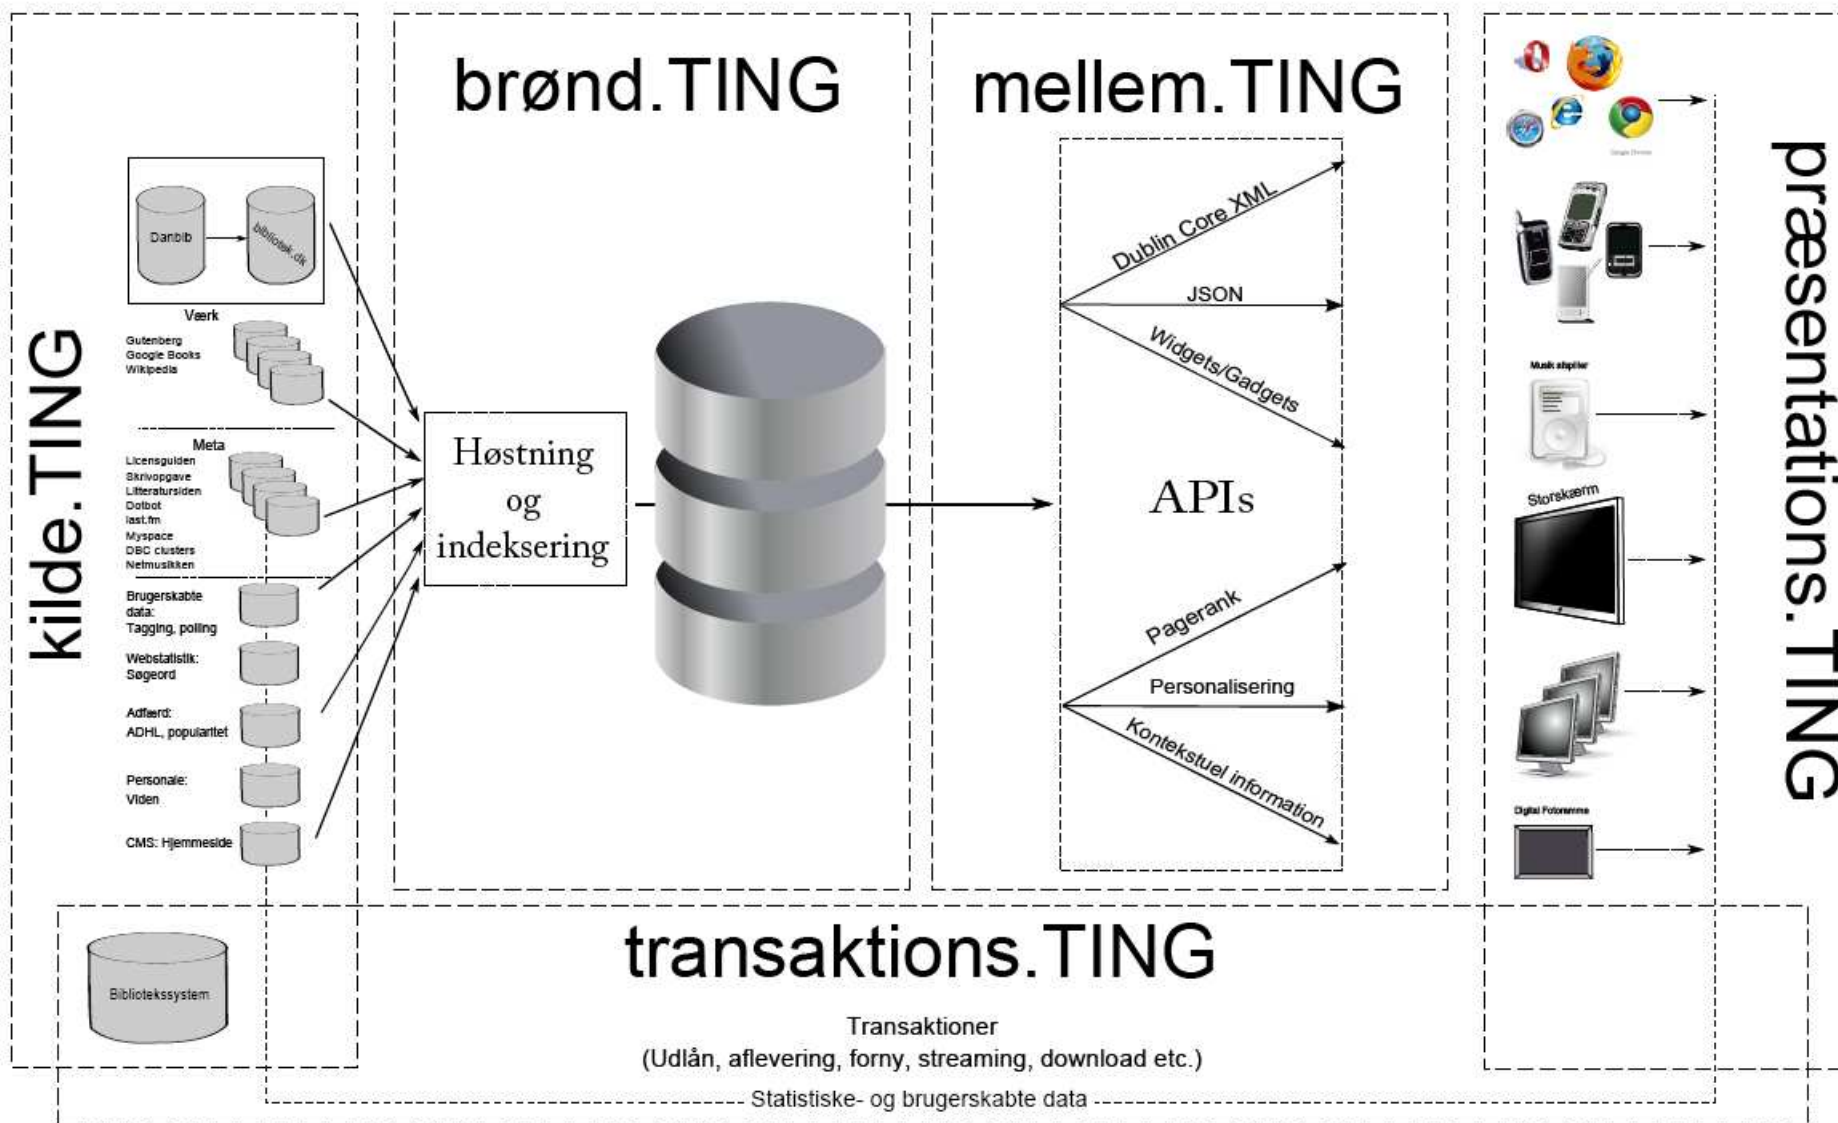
kilde.TING

Danbib

bibliotek.dk

Værk

Gutenberg
Google Books
Wikipedia

Meta

Licensguiden
Skrivopgave
Litteratursiden
Dotbot
last.fm
Myspace
DBC clusters
Netmusikken

Brugerskabte data:
Tagging, polling

Webstatistik:
Søgeord

Adfærd:
ADHL, popularitet

Personale:
Viden

CMS: Hjemmeside

Bibliotekssystem

brønd.TING

Høstning og indeksering

mellem.TING

Dublin Core XML

JSON

Widgets/Gadgets

APIs

Pagerank

Personalisering

Kontekstuel information

præsentations.TING

Google Chrome

Musik afspiller

Storskærm

Digital Fotoramme

transaktions.TING

Transaktioner
(Udlån, aflevering, forny, streaming, download etc.)

Statistiske- og brugerskabte data